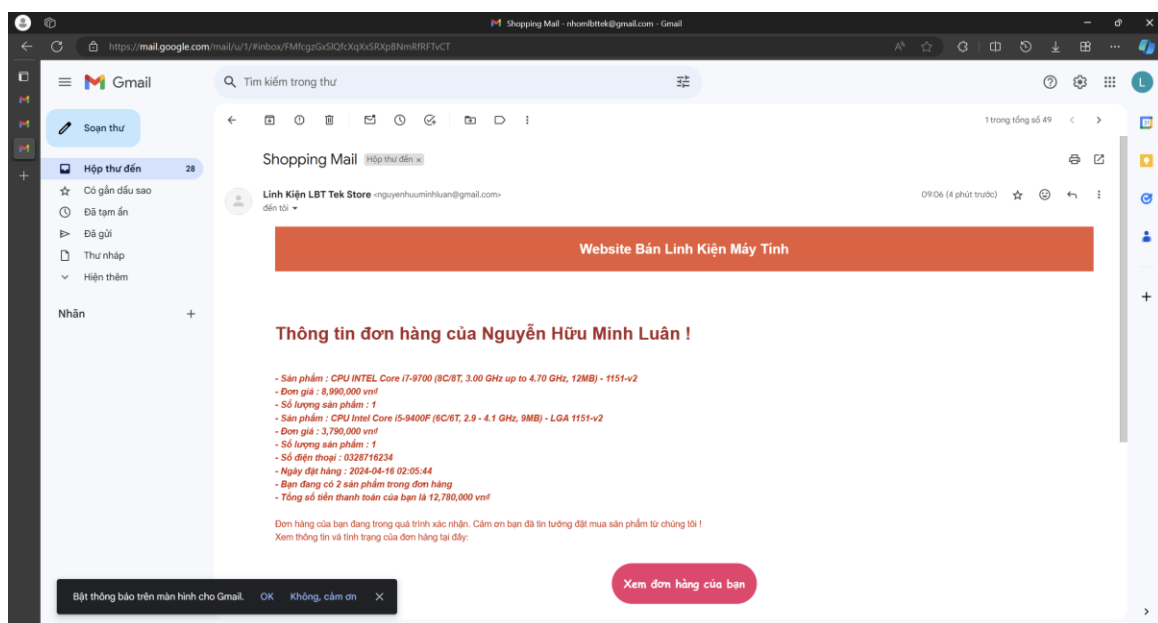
Shopping Mail - nhomlbttek@gmail.com - Gmail

https://mail.google.com/mail/u/1/#inbox/FMfcgzGxSlQfcXqXxSRXpBNmRfRFTvCT

Gmail

Tìm kiếm trong thư

L

Soạn thư

Hộp thư đến 28
Có gắn dấu sao
Đã tạm ẩn
Đã gửi
Thư nháp
Hiện thêm

Nhãn +

1 trong tổng số 49

Shopping Mail Hộp thư đến ×

Linh Kiện LBT Tek Store <nguyenhuuminhluan@gmail.com>
đến tôi
09:06 (4 phút trước)

Website Bán Linh Kiện Máy Tính

Thông tin đơn hàng của Nguyễn Hữu Minh Luân !

- Sản phẩm : CPU INTEL Core i7-9700 (8C/8T, 3.00 GHz up to 4.70 GHz, 12MB) - 1151-v2
- Đơn giá : 8,990,000 vnđ
- Số lượng sản phẩm : 1
- Sản phẩm : CPU Intel Core i5-9400F (6C/6T, 2.9 - 4.1 GHz, 9MB) - LGA 1151-v2
- Đơn giá : 3,790,000 vnđ
- Số lượng sản phẩm : 1
- Số điện thoại : 0328716234
- Ngày đặt hàng : 2024-04-16 02:05:44
- Bạn đang có 2 sản phẩm trong đơn hàng
- Tổng số tiền thanh toán của bạn là 12,780,000 vnđ

Đơn hàng của bạn đang trong quá trình xác nhận. Cảm ơn bạn đã tin tưởng đặt mua sản phẩm từ chúng tôi !
Xem thông tin và tình trạng của đơn hàng tại đây:

Xem đơn hàng của bạn

Bật thông báo trên màn hình cho Gmail. OK Không, cảm ơn ×